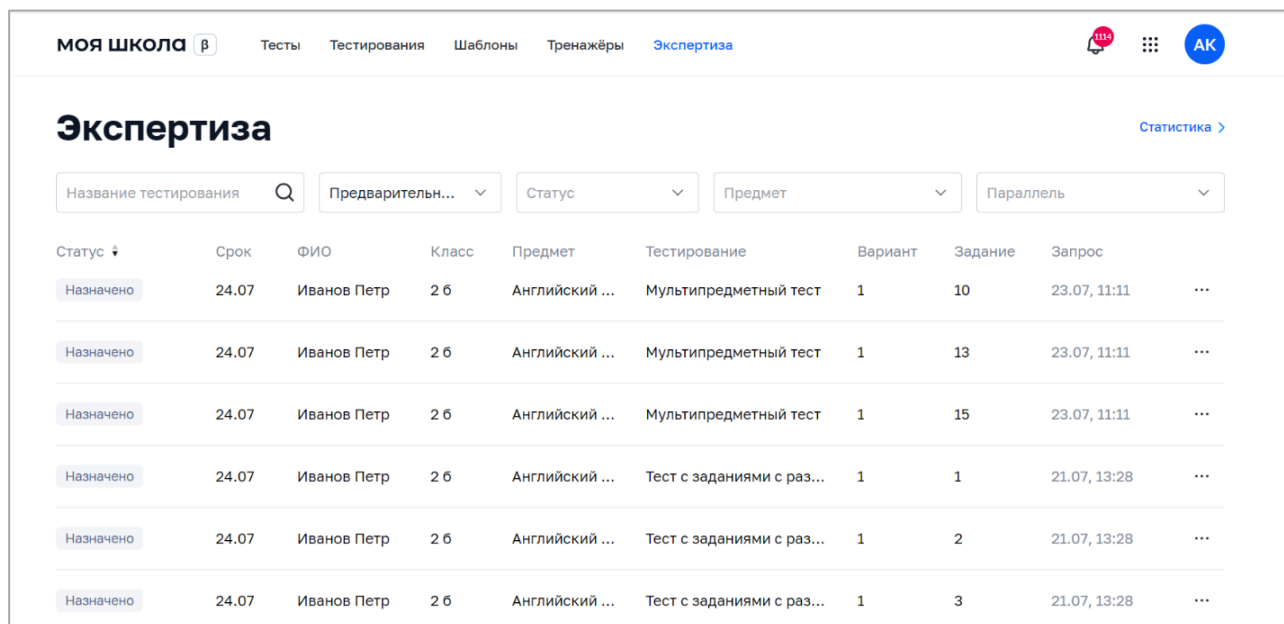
моя школа β Тесты Тестирования Шаблоны Тренажёры Экспертиза 1114 АК

Экспертиза

Статистика >

Название тестирования | Предварительн... | Статус | Предмет | Параллель

| Статус | Срок | ФИО | Класс | Предмет | Тестирование | Вариант | Задание | Запрос | |
|---|---|---|---|---|---|---|---|---|---|
| Назначено | 24.07 | Иванов Петр | 2 б | Английский ... | Мультипредметный тест | 1 | 10 | 23.07, 11:11 | ··· |
| Назначено | 24.07 | Иванов Петр | 2 б | Английский ... | Мультипредметный тест | 1 | 13 | 23.07, 11:11 | ··· |
| Назначено | 24.07 | Иванов Петр | 2 б | Английский ... | Мультипредметный тест | 1 | 15 | 23.07, 11:11 | ··· |
| Назначено | 24.07 | Иванов Петр | 2 б | Английский ... | Тест с заданиями с раз... | 1 | 1 | 21.07, 13:28 | ··· |
| Назначено | 24.07 | Иванов Петр | 2 б | Английский ... | Тест с заданиями с раз... | 1 | 2 | 21.07, 13:28 | ··· |
| Назначено | 24.07 | Иванов Петр | 2 б | Английский ... | Тест с заданиями с раз... | 1 | 3 | 21.07, 13:28 | ··· |